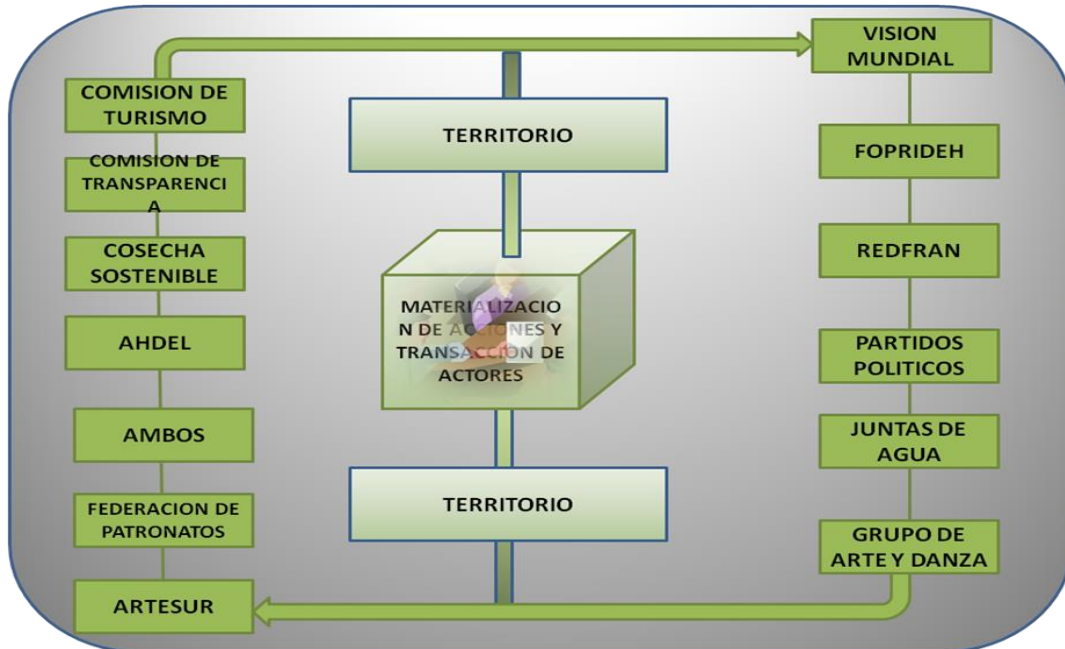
COMISION DE TURISMO

COMISION DE TRANSPARENCIA

COSECHA SOSTENIBLE

AHDEL

AMBOS

FEDERACION DE PATRONATOS

ARTESUR

TERRITORIO

MATERIALIZACION DE ACCIONES Y TRANSACCION DE ACTORES

TERRITORIO

VISION MUNDIAL

FOPRIDEH

REDFRAN

PARTIDOS POLITICOS

JUNTAS DE AGUA

GRUPO DE ARTE Y DANZA